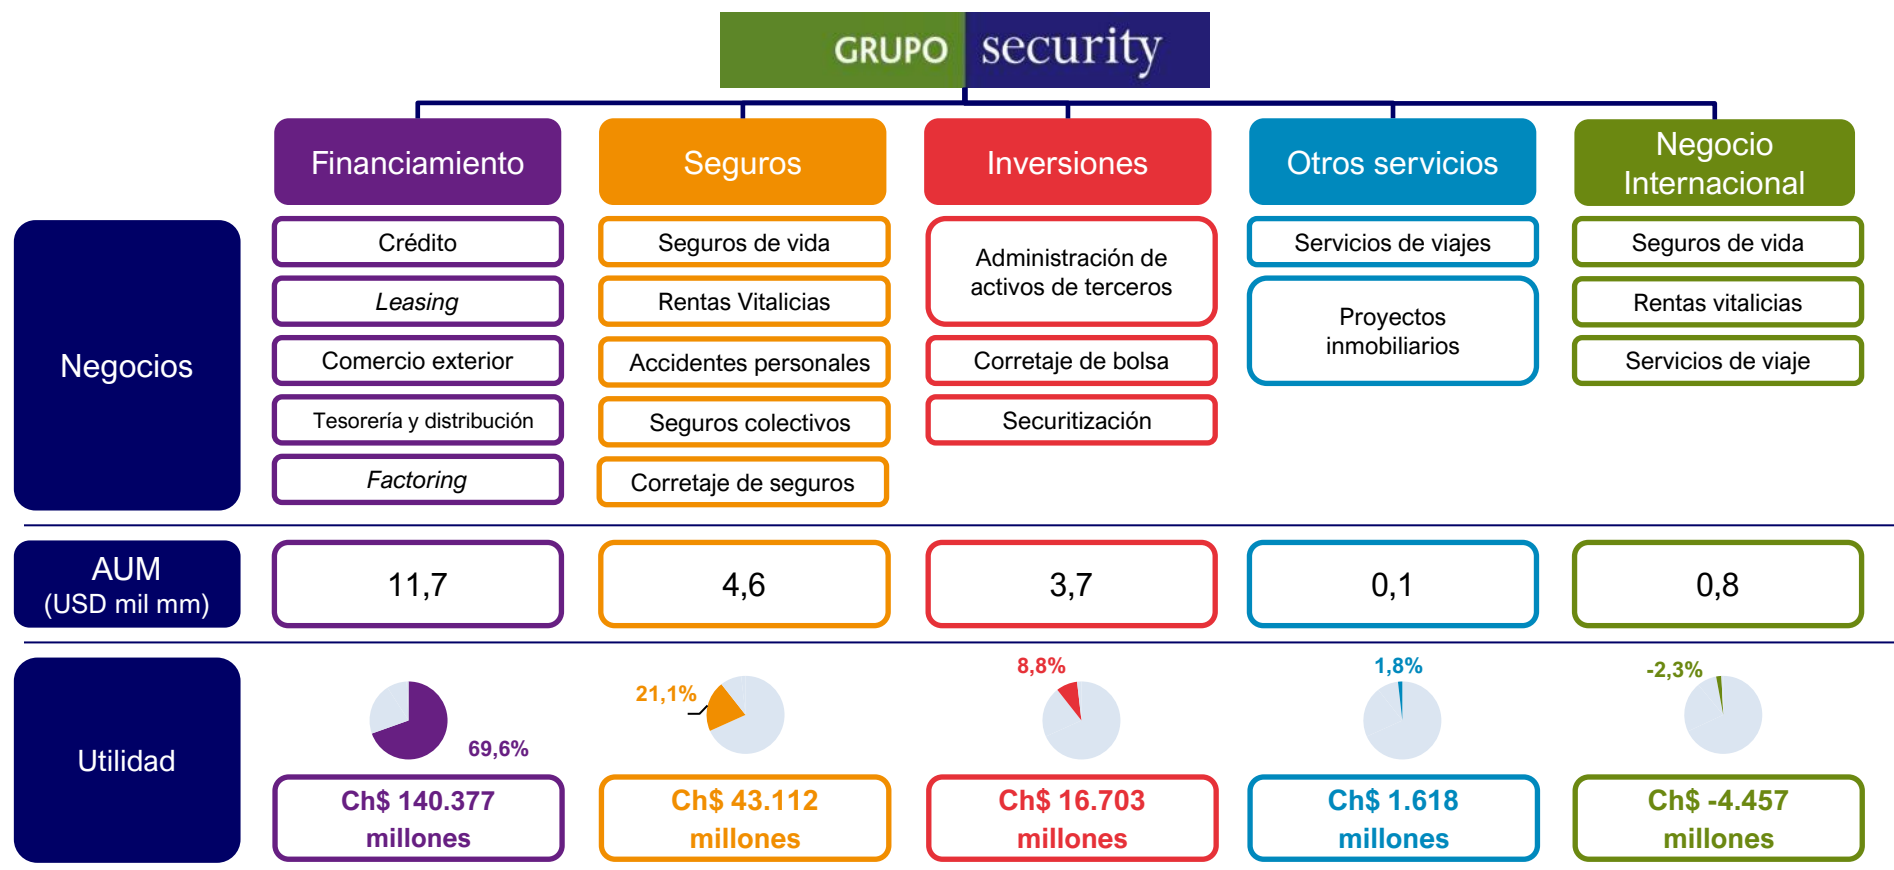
GRUPO security

Financiamiento
Seguros
Inversiones
Otros servicios
Negocio Internacional

Negocios

Crédito
Leasing
Comercio exterior
Tesorería y distribución
Factoring

Seguros de vida
Rentas Vitalicias
Accidentes personales
Seguros colectivos
Corretaje de seguros

Administración de activos de terceros
Corretaje de bolsa
Securitización

Servicios de viajes
Proyectos inmobiliarios

Seguros de vida
Rentas vitalicias
Servicios de viaje

AUM (USD mil mm)

11,7
4,6
3,7
0,1
0,8

Utilidad

69,6%
21,1%
8,8%
1,8%
-2,3%

Ch$ 140.377 millones
Ch$ 43.112 millones
Ch$ 16.703 millones
Ch$ 1.618 millones
Ch$ -4.457 millones